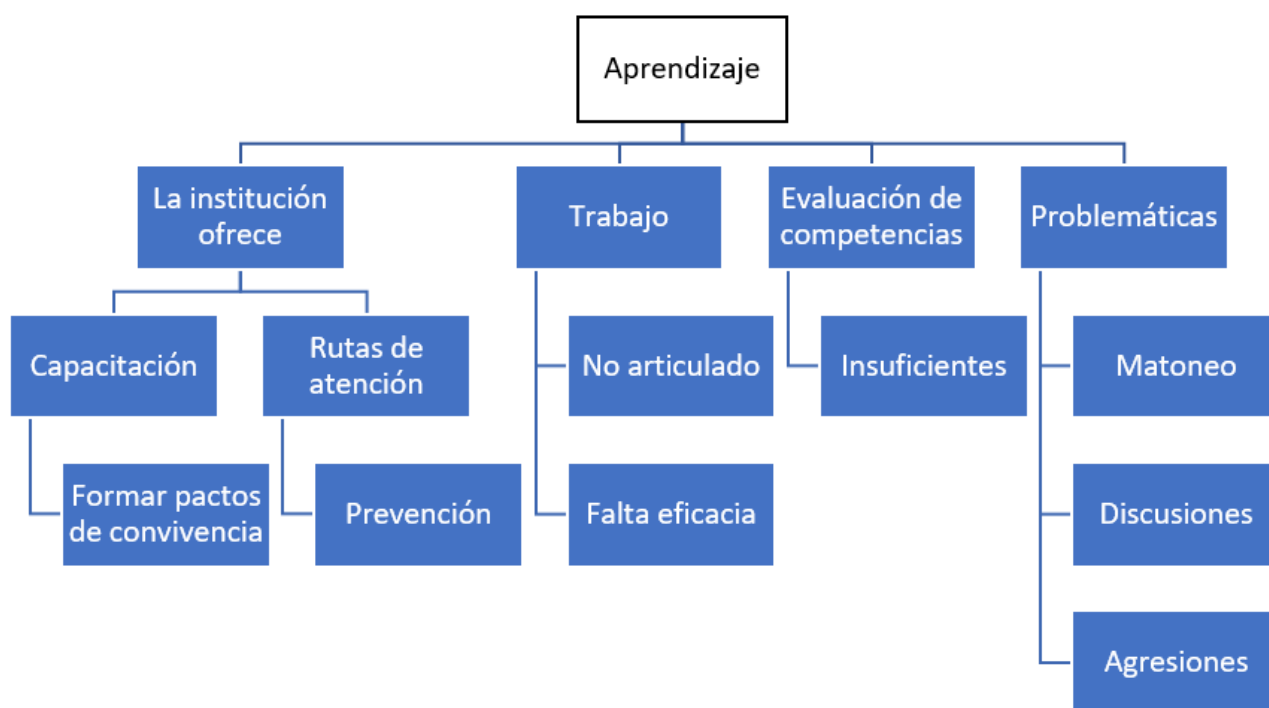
Aprendizaje

La institución ofrece

Capacitación

Formar pactos de convivencia

Rutas de atención

Prevención

Trabajo

No articulado

Falta eficacia

Evaluación de competencias

Insuficientes

Problemáticas

Matoneo

Discusiones

Agresiones